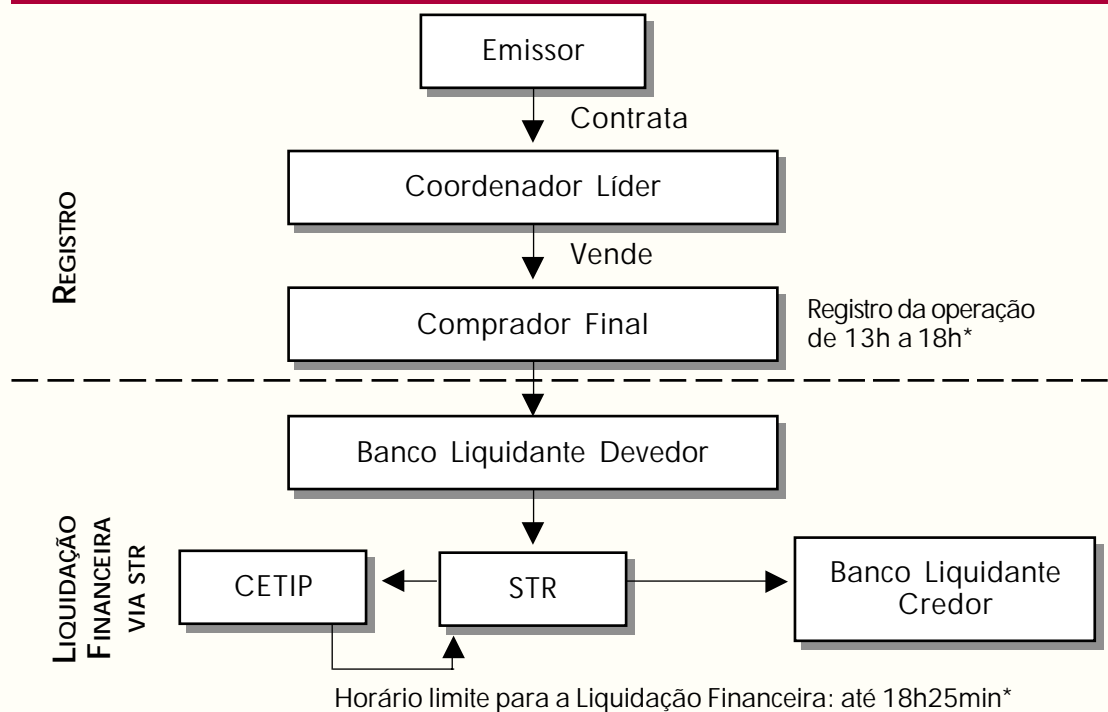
Emissor

Contrata

Coordenador Líder

Vende

REGISTRO

Comprador Final

Registro da operação de 13h a 18h*

Banco Liquidante Devedor

LIQUIDAÇÃO FINANCEIRA VIA STR

CETIP

STR

Banco Liquidante Credor

Horário limite para a Liquidação Financeira: até 18h25min*